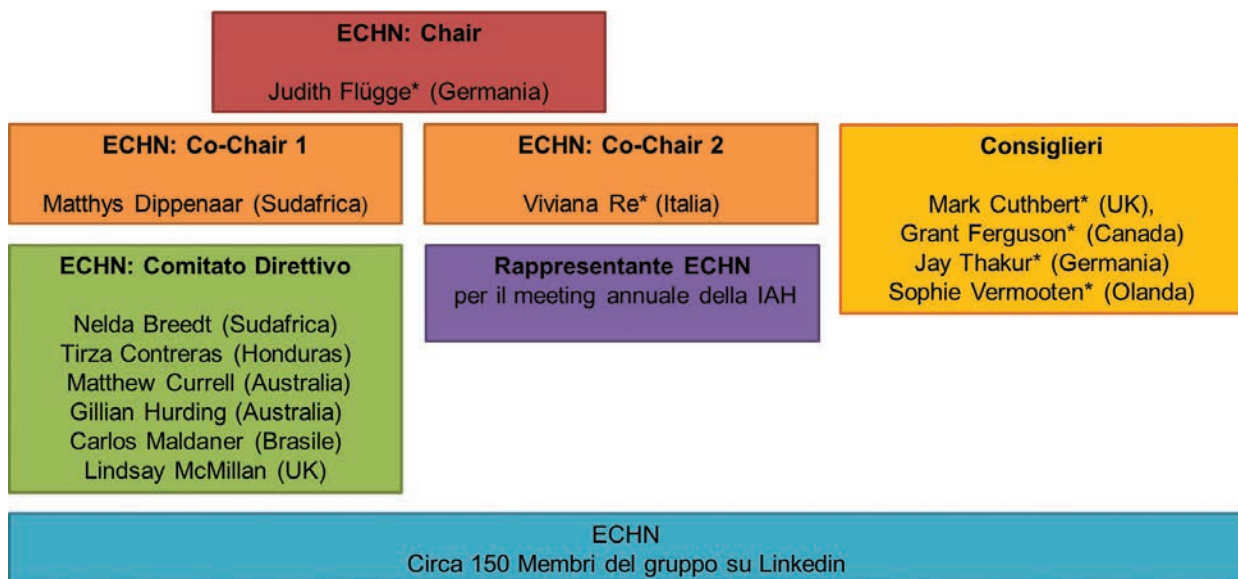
ECHN: Chair

Judith Flügge* (Germania)

ECHN: Co-Chair 1

Matthys Dippenaar (Sudafrica)

ECHN: Co-Chair 2

Viviana Re* (Italia)

Consiglieri

Mark Cuthbert* (UK),
Grant Ferguson* (Canada)
Jay Thakur* (Germania)
Sophie Vermooten* (Olanda)

ECHN: Comitato Direttivo

Nelda Breedt (Sudafrica)
Tirza Contreras (Honduras)
Matthew Currell (Australia)
Gillian Hurding (Australia)
Carlos Maldaner (Brasile)
Lindsay McMillan (UK)

Rappresentante ECHN
per il meeting annuale della IAH

ECHN
Circa 150 Membri del gruppo su Linkedin